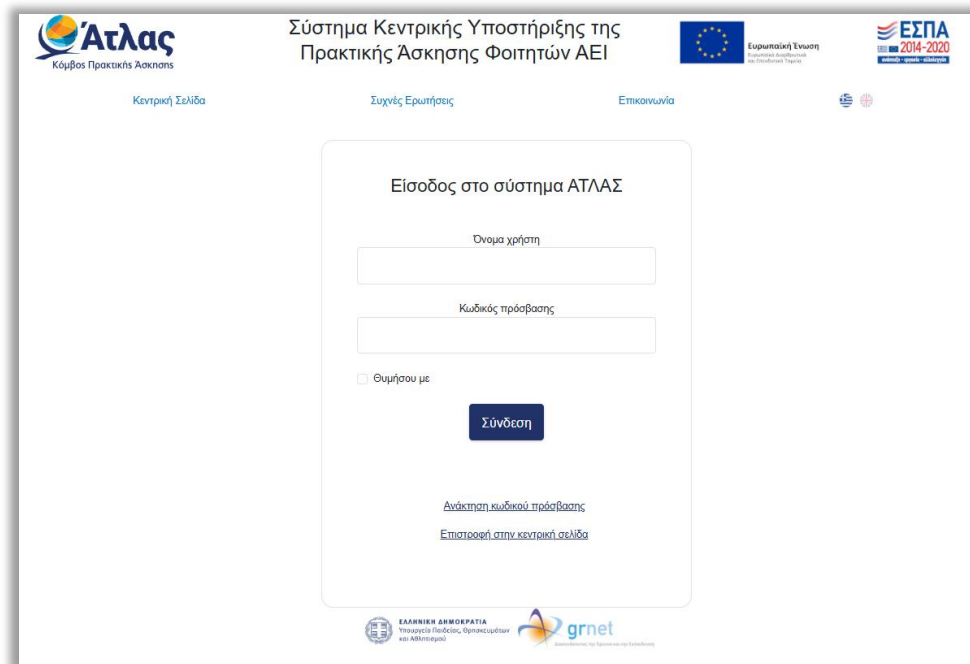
Άτλας
Κόμβος Πρακτικής Άσκησης

Σύστημα Κεντρικής Υποστήριξης της Πρακτικής Άσκησης Φοιτητών ΑΕΙ

Ευρωπαϊκή Ένωση
Ευρωπαϊκό Διαρθρωτικό και Επενδυτικό Ταμείο

ΕΣΠΑ 2014-2020
ανάπτυξη - εργασία - αλληλεγγύη

Κεντρική Σελίδα
Συχνές Ερωτήσεις
Επικοινωνία

Είσοδος στο σύστημα ΑΤΛΑΣ

Όνομα χρήστη

Κωδικός πρόσβασης

Θυμήσου με

Σύνδεση

Ανάκτηση κωδικού πρόσβασης

Επιστροφή στην κεντρική σελίδα

ΕΛΛΗΝΙΚΗ ΔΗΜΟΚΡΑΤΙΑ
Υπουργείο Παιδείας, Θρησκευμάτων και Αθλητισμού

grnet
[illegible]